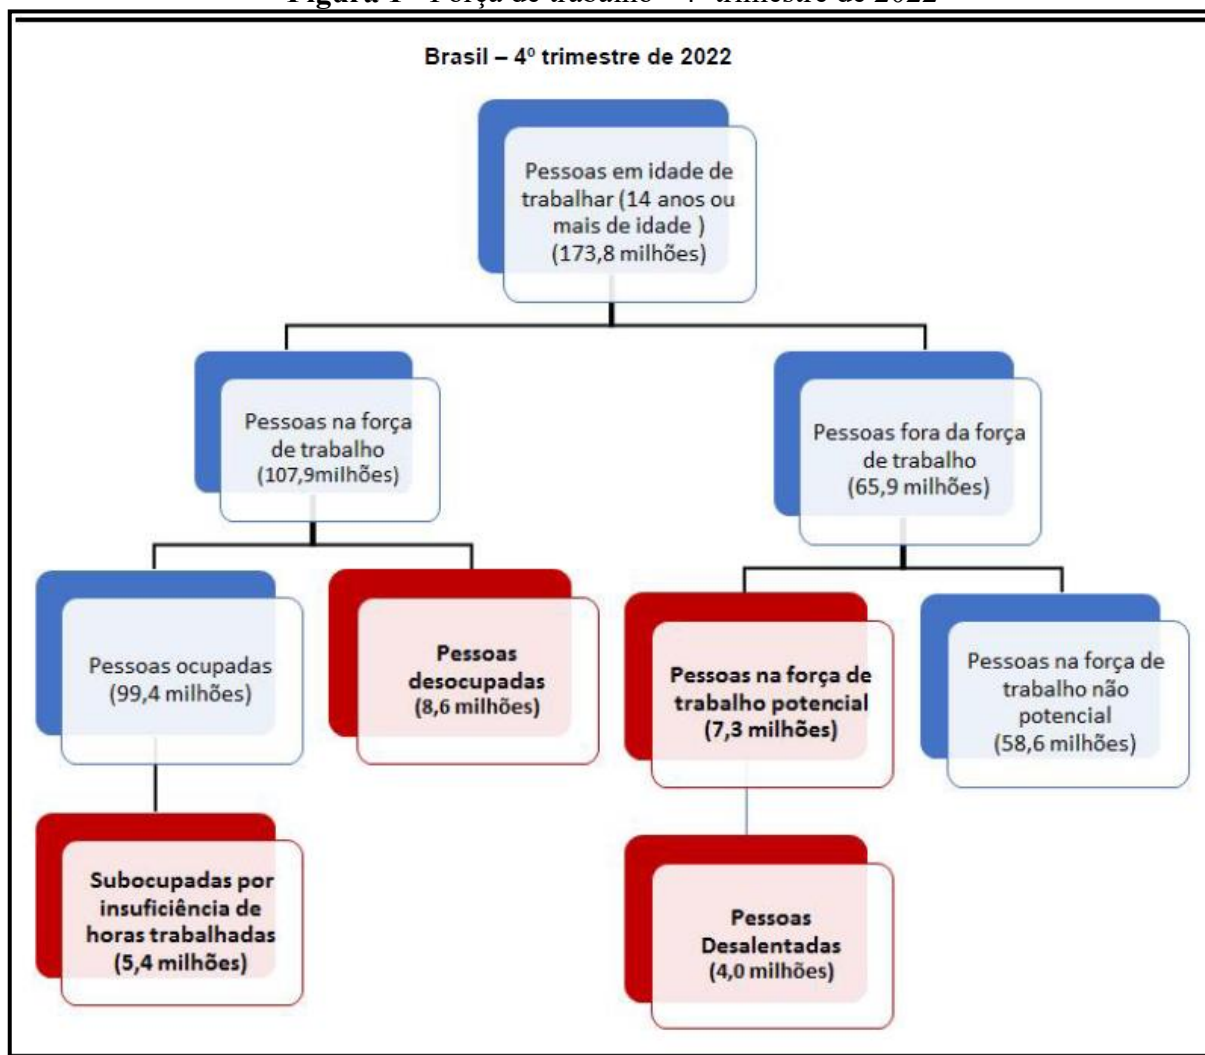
Figura 1 - Força de trabalho – 4º trimestre de 2022

Brasil – 4º trimestre de 2022

Pessoas em idade de trabalhar (14 anos ou mais de idade ) (173,8 milhões)

Pessoas na força de trabalho (107,9milhões)

Pessoas fora da força de trabalho (65,9 milhões)

Pessoas ocupadas (99,4 milhões)

Pessoas desocupadas (8,6 milhões)

Pessoas na força de trabalho potencial (7,3 milhões)

Pessoas na força de trabalho não potencial (58,6 milhões)

Subocupadas por insuficiência de horas trabalhadas (5,4 milhões)

Pessoas Desalentadas (4,0 milhões)